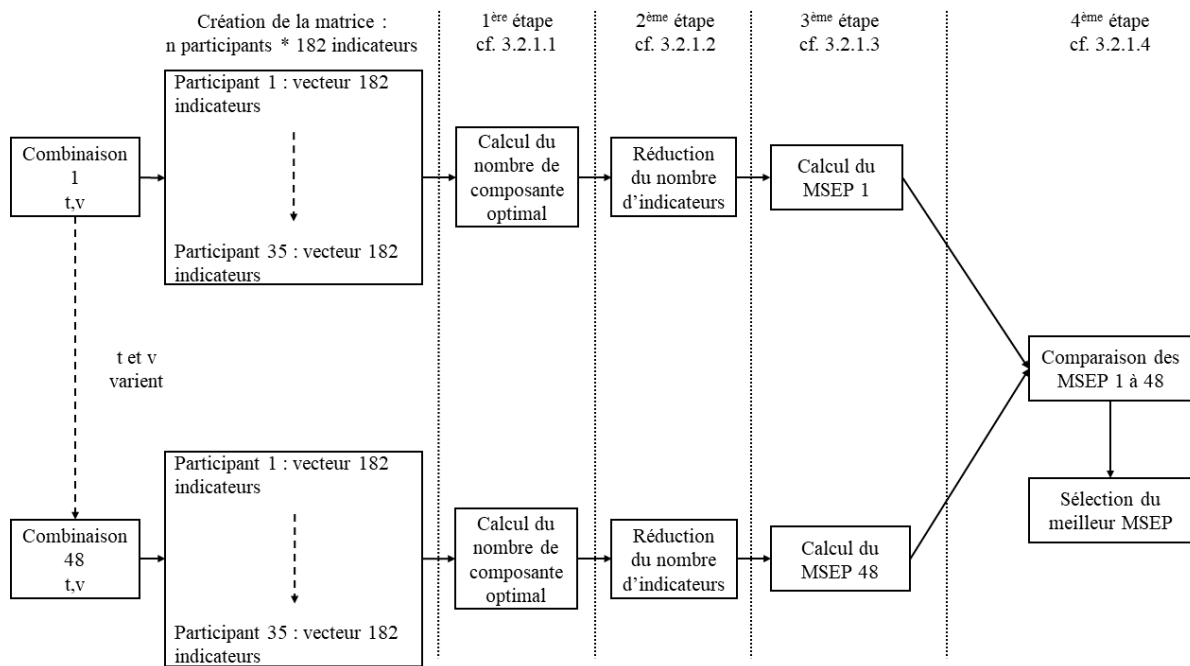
Création de la matrice : n participants * 182 indicateurs

1$^{ère}$ étape cf. 3.2.1.1

2$^{ème}$ étape cf. 3.2.1.2

3$^{ème}$ étape cf. 3.2.1.3

4$^{ème}$ étape cf. 3.2.1.4

Combinaison 1 t,v

Participant 1 : vecteur 182 indicateurs

Participant 35 : vecteur 182 indicateurs

Calcul du nombre de composante optimal

Réduction du nombre d'indicateurs

Calcul du MSEP 1

t et v varient

Comparaison des MSEP 1 à 48

Sélection du meilleur MSEP

Combinaison 48 t,v

Participant 1 : vecteur 182 indicateurs

Participant 35 : vecteur 182 indicateurs

Calcul du nombre de composante optimal

Réduction du nombre d'indicateurs

Calcul du MSEP 48